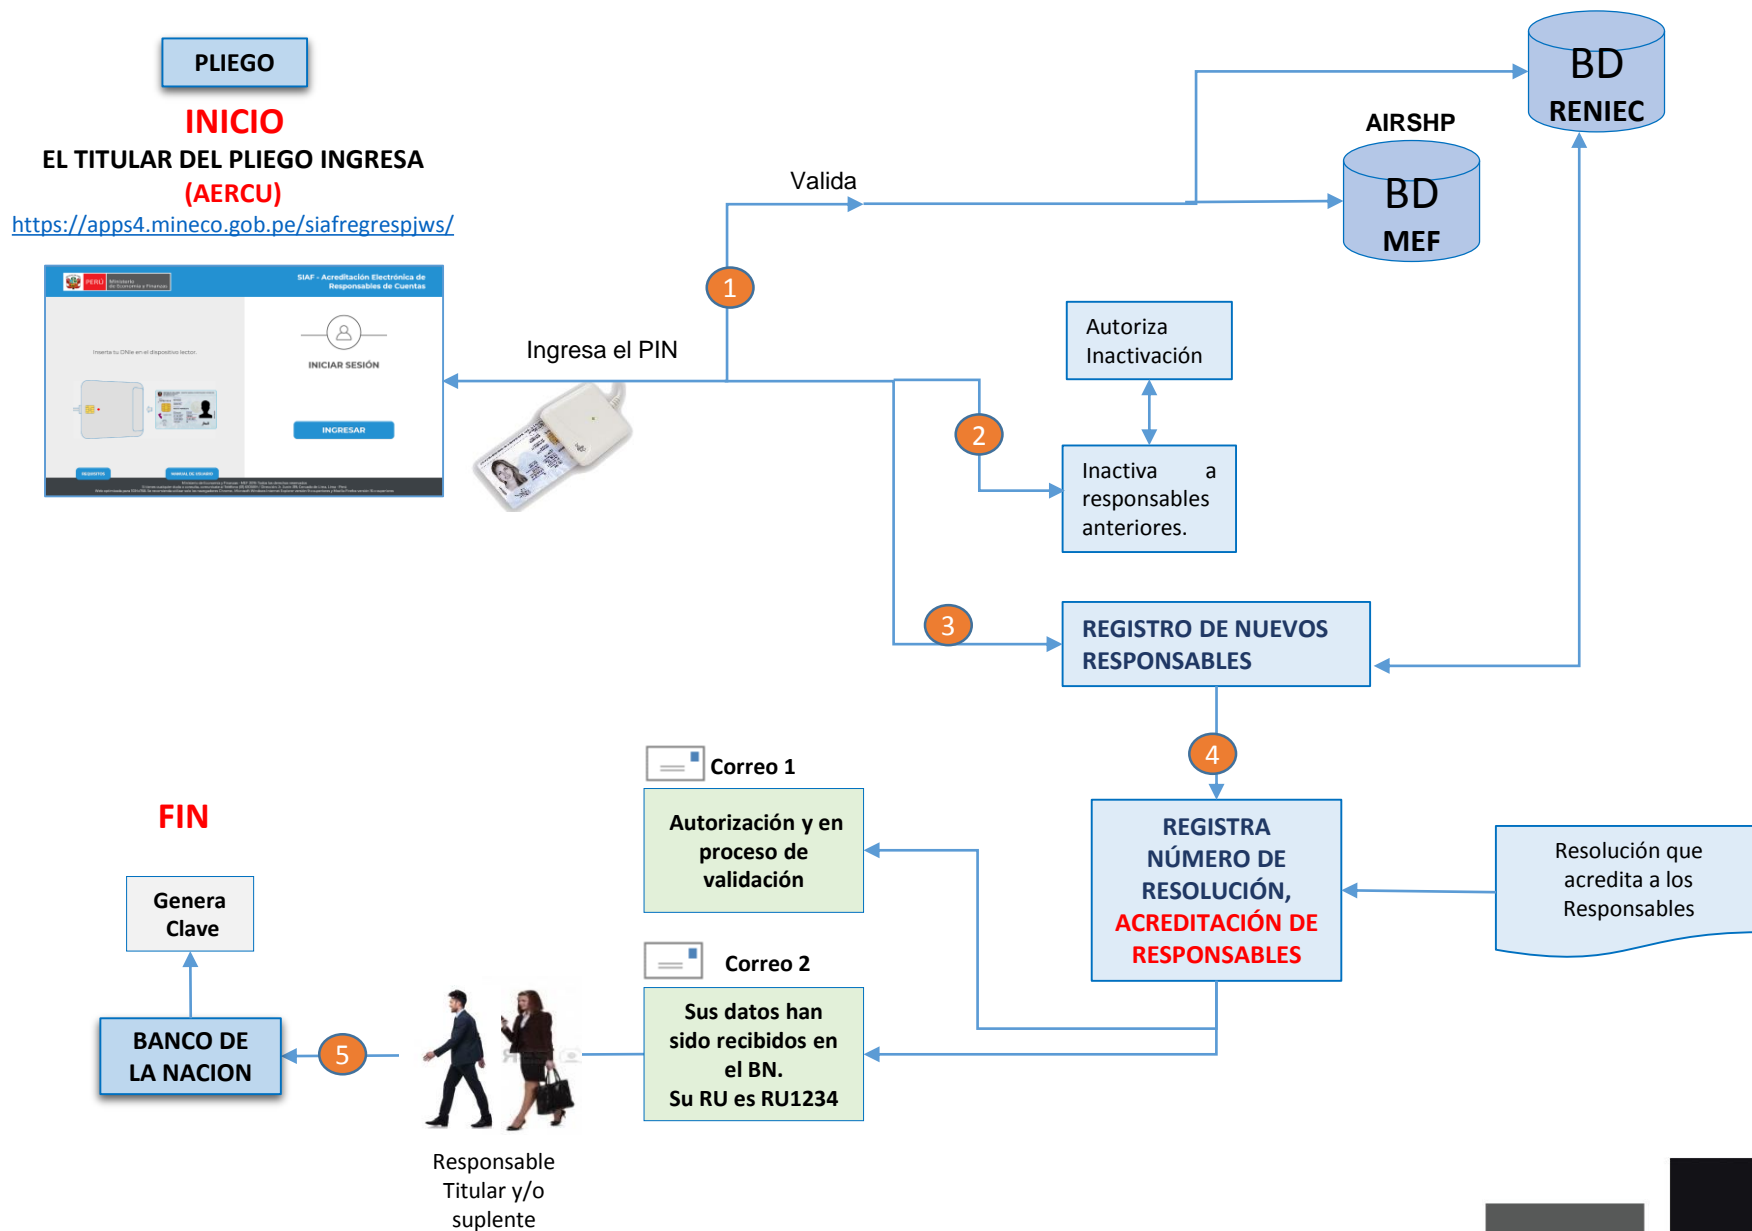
PLIEGO

INICIO
EL TITULAR DEL PLIEGO INGRESA
(AERCU)
https://apps4.mineco.gob.pe/siafregrespjws/

PERÚ Ministerio de Economía y Finanzas
SIAF - Acreditación Electrónica de Responsables de Cuentas
Inserte tu DNIe en el dispositivo lector.
INICIAR SESIÓN
INGRESAR

Valida

BD
RENIEC

AIRSHP

BD
MEF

1

Ingresa el PIN

Autoriza Inactivación

2

Inactiva a responsables anteriores.

3

REGISTRO DE NUEVOS RESPONSABLES

4

Correo 1

Autorización y en proceso de validación

FIN

REGISTRA NÚMERO DE RESOLUCIÓN, ACREDITACIÓN DE RESPONSABLES

Resolución que acredita a los Responsables

Genera Clave

Correo 2

Sus datos han sido recibidos en el BN.
Su RU es RU1234

BANCO DE LA NACION

5

Responsable Titular y/o suplente